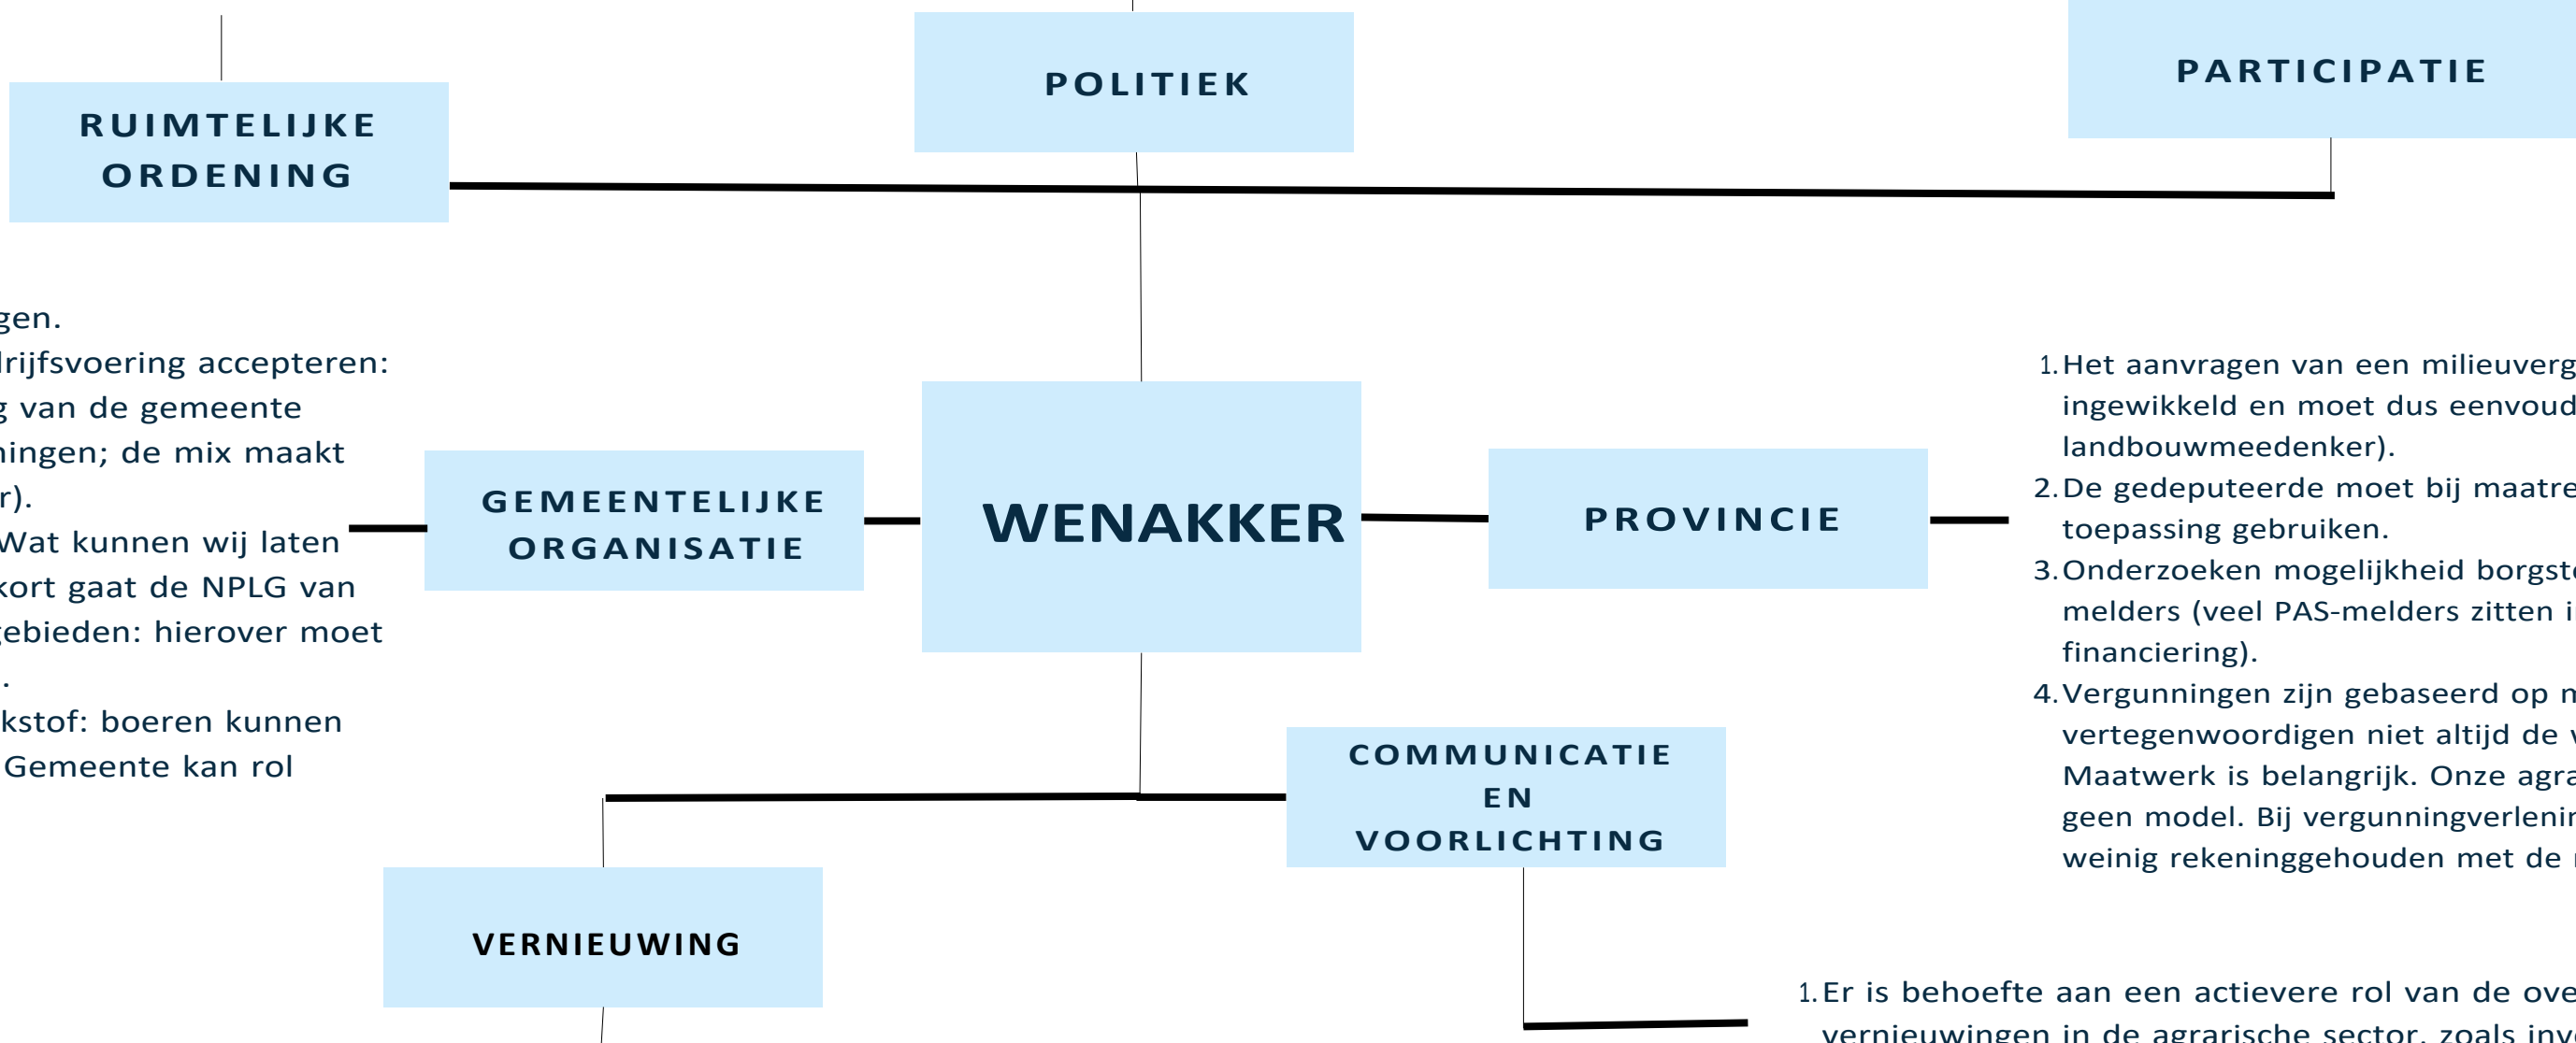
RUIMTELIJKE ORDENING

POLITIEK

PARTICIPATIE

gen.
lrijfsvoering accepteren:
g van de gemeente
ningen; de mix maakt
r).
Wat kunnen wij laten
kort gaat de NPLG van
gebieden: hierover moet
.
kstof: boeren kunnen
Gemeente kan rol

GEMEENTELIJKE ORGANISATIE

WENAKKER

PROVINCIE

1. Het aanvragen van een milieuverg
ingewikkeld en moet dus eenvoud
landbouwmeedenker).
2. De gedeputeerde moet bij maatre
toepassing gebruiken.
3. Onderzoeken mogelijkheid borgst
melders (veel PAS-melders zitten i
financiering).
4. Vergunningen zijn gebaseerd op m
vertegenwoordigen niet altijd de v
Maatwerk is belangrijk. Onze agra
geen model. Bij vergunningverlenin
weinig rekeninggehouden met de

COMMUNICATIE EN VOORLICHTING

VERNIEUWING

1. Er is behoefte aan een actievere rol van de ove
vernieuwingen in de agrarische sector, zoals inv